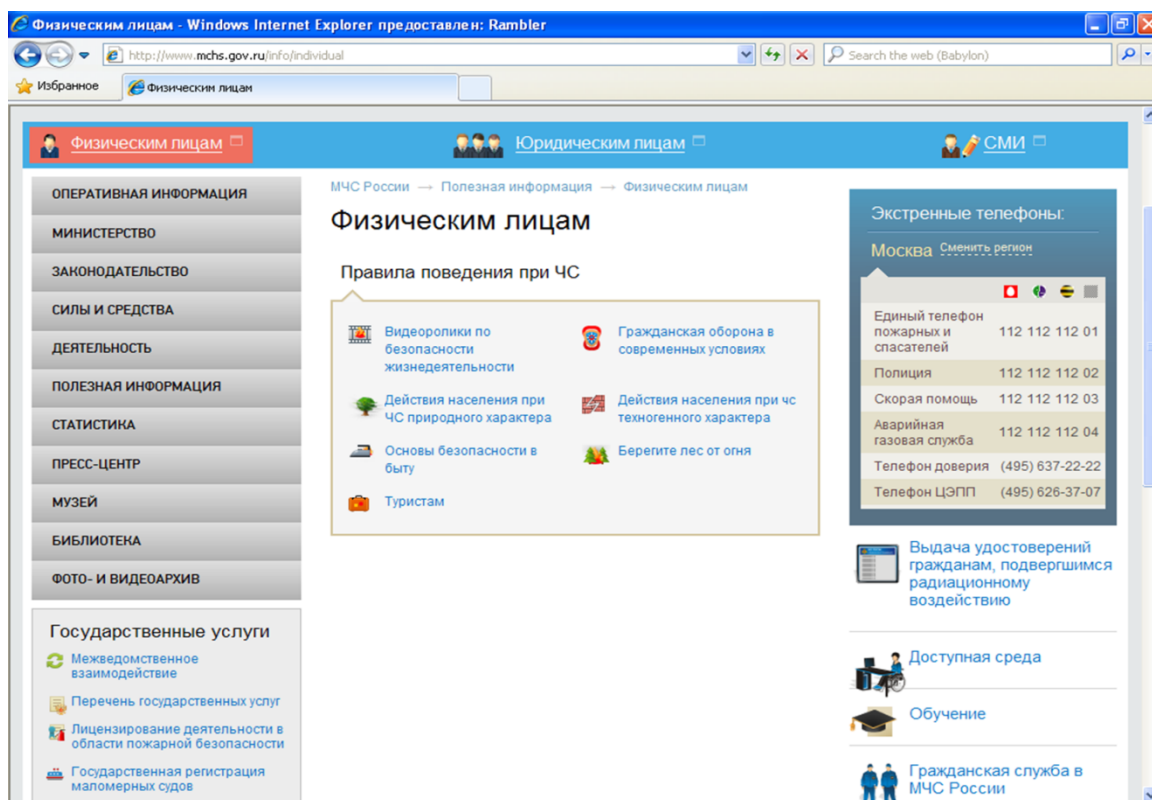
Физическим лицам - Windows Internet Explorer предоставлен: Rambler

http://www.mchs.gov.ru/info/individual

Search the web (Babylon)

Избранное

Физическим лицам

Физическим лицам

Юридическим лицам

СМИ

ОПЕРАТИВНАЯ ИНФОРМАЦИЯ
МИНИСТЕРСТВО
ЗАКОНОДАТЕЛЬСТВО
СИЛЫ И СРЕДСТВА
ДЕЯТЕЛЬНОСТЬ
ПОЛЕЗНАЯ ИНФОРМАЦИЯ
СТАТИСТИКА
ПРЕСС-ЦЕНТР
МУЗЕЙ
БИБЛИОТЕКА
ФОТО- И ВИДЕОАРХИВ

Государственные услуги

Межведомственное взаимодействие

Перечень государственных услуг

Лицензирование деятельности в области пожарной безопасности

Государственная регистрация маломерных судов

МЧС России → Полезная информация → Физическим лицам

Физическим лицам

Правила поведения при ЧС

Видеоролики по безопасности жизнедеятельности

Гражданская оборона в современных условиях

Действия населения при ЧС природного характера

Действия населения при чс техногенного характера

Основы безопасности в быту

Берегите лес от огня

Туристам

Экстренные телефоны:

Москва Сменить регион

| | |
|---|---|
| Единый телефон пожарных и спасателей | 112 112 112 01 |
| Полиция | 112 112 112 02 |
| Скорая помощь | 112 112 112 03 |
| Аварийная газовая служба | 112 112 112 04 |
| Телефон доверия | (495) 637-22-22 |
| Телефон ЦЭПП | (495) 626-37-07 |

Выдача удостоверений гражданам, подвергшимся радиационному воздействию

Доступная среда

Обучение

Гражданская служба в МЧС России